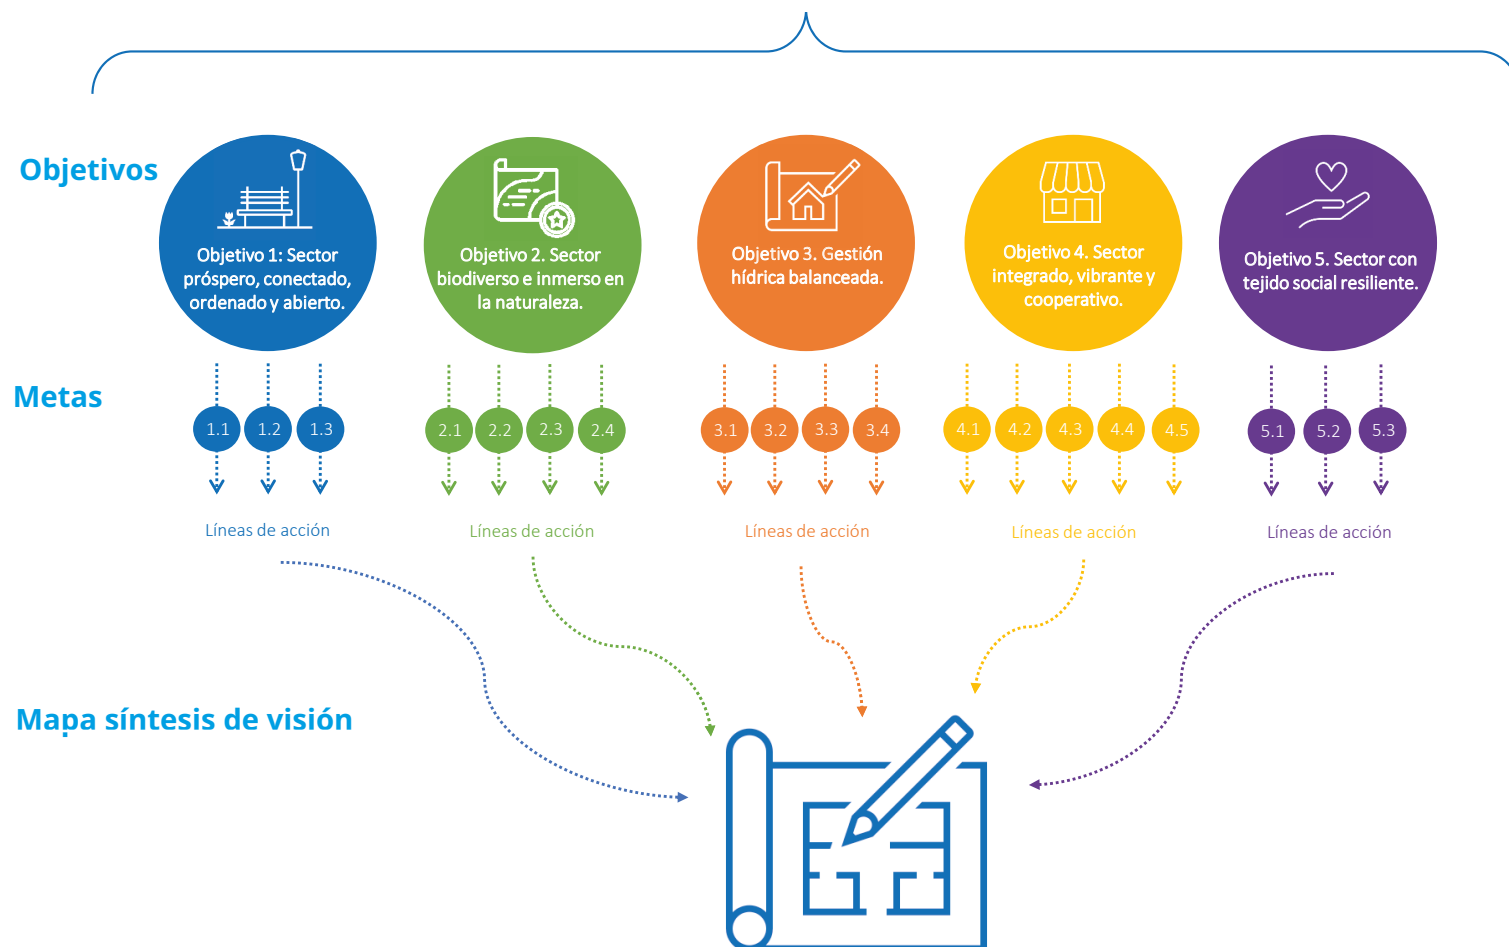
Objetivos

Objetivo 1: Sector próspero, conectado, ordenado y abierto.

Objetivo 2. Sector biodiverso e inmerso en la naturaleza.

Objetivo 3. Gestión hídrica balanceada.

Objetivo 4. Sector integrado, vibrante y cooperativo.

Objetivo 5. Sector con tejido social resiliente.

Metas

1.1 1.2 1.3

2.1 2.2 2.3 2.4

3.1 3.2 3.3 3.4

4.1 4.2 4.3 4.4 4.5

5.1 5.2 5.3

Líneas de acción

Líneas de acción

Líneas de acción

Líneas de acción

Líneas de acción

Mapa síntesis de visión